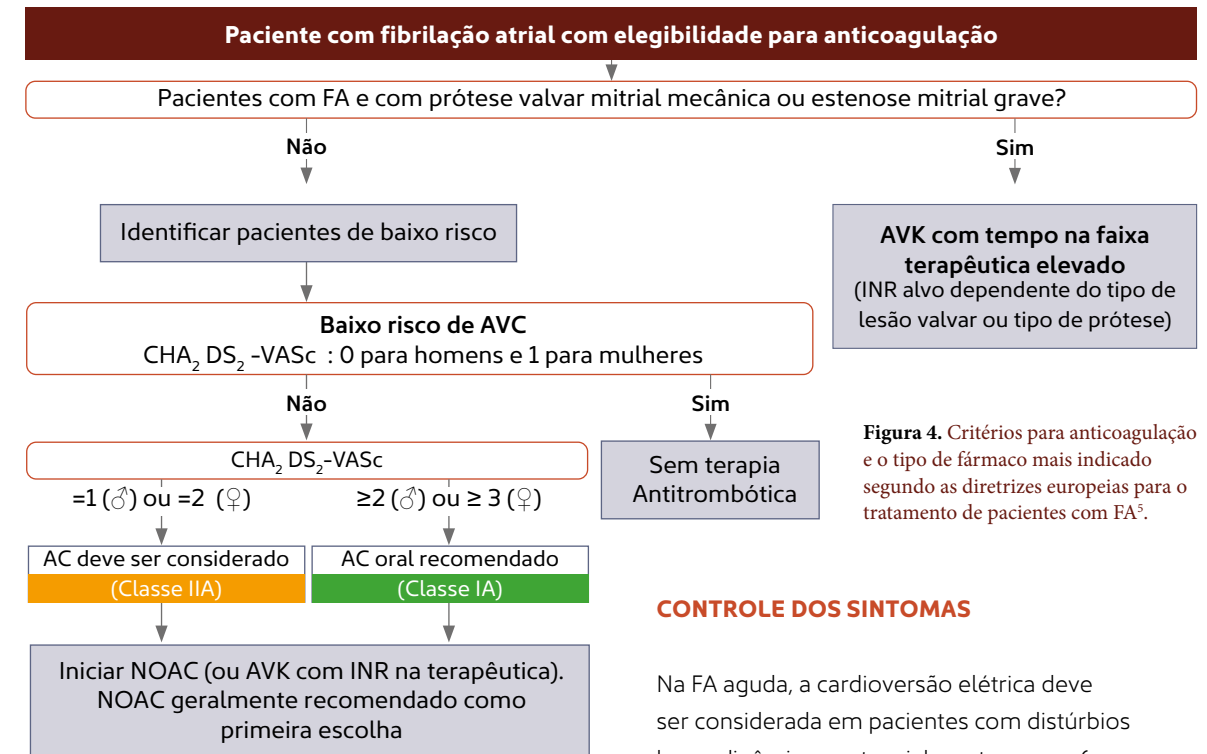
Paciente com fibrilação atrial com elegibilidade para anticoagulação

Pacientes com FA e com prótese valvar mitrial mecânica ou estenose mitrial grave?

Não

Sim

Identificar pacientes de baixo risco

AVK com tempo na faixa terapêutica elevado
(INR alvo dependente do tipo de lesão valvar ou tipo de prótese)

Baixo risco de AVC
$CHA_2DS_2$-VASc : 0 para homens e 1 para mulheres

Não

Sim

$CHA_2DS_2$-VASc

=1 (♂) ou =2 (♀)

≥2 (♂) ou ≥ 3 (♀)

Sem terapia Antitrombótica

AC deve ser considerado
(Classe IIA)

AC oral recomendado
(Classe IA)

Iniciar NOAC (ou AVK com INR na terapêutica). NOAC geralmente recomendado como primeira escolha

Figura 4. Critérios para anticoagulação e o tipo de fármaco mais indicado segundo as diretrizes europeias para o tratamento de pacientes com FA$^5$.

CONTROLE DOS SINTOMAS

Na FA aguda, a cardioversão elétrica deve ser considerada em pacientes com distúrbios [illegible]